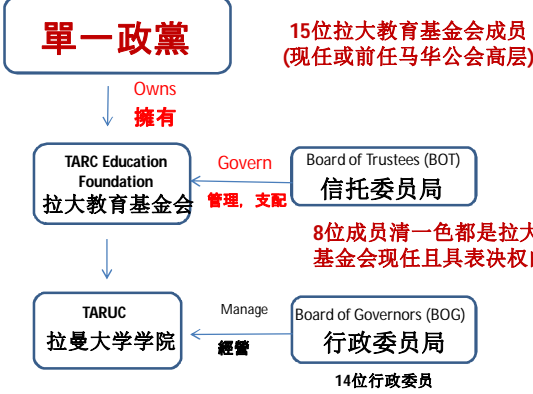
單一政黨

15位拉大教育基金会成员
(现任或前任马华公会高层)

Owns
擁有

TARC Education Foundation
拉大教育基金会

Govern
管理，支配

Board of Trustees (BOT)
信托委员局

8位成员清一色都是拉大
基金会现任且具表决权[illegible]

TARUC
拉曼大学学院

Manage
經營

Board of Governors (BOG)
行政委员局

14位行政委员